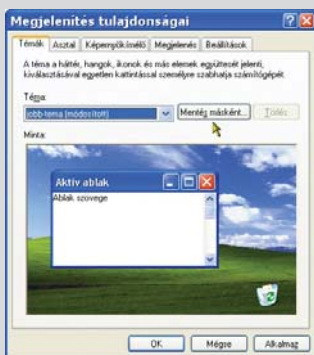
Megjelenítés tulajdonságai

Témák | Asztal | Képernyőkímélő | Megjelenés | Beállítások

A téma a háttér, hangok, ikonok és más elemek együttesét jelenti, kiválasztásával egyetlen kattintással személyre szabhatja számítógépét.

Téma:

Jobb-tema (módosított)

Mentés másként...

Törlés

Minta:

Aktív ablak

Ablak szövege

OK

Mégse

Alkalmaz